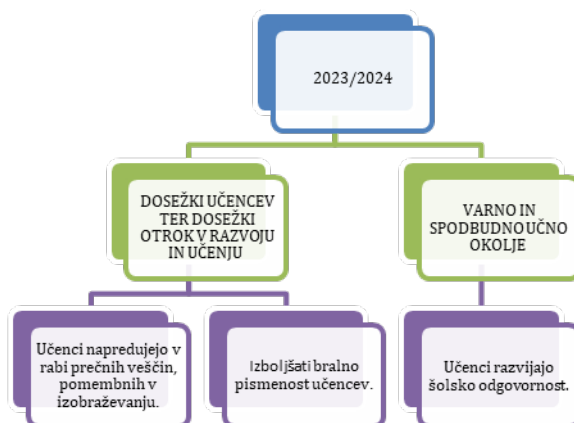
2023/2024

DOSEŽKI UČENCEV TER DOSEŽKI OTROK V RAZVOJU IN UČENJU

VARNO IN SPODBUDNO UČNO OKOLJE

Učenci napredujejo v rabi prečnih veščin, pomembnih v izobraževanju.

Izboljšati bralno pismenost učencev.

Učenci razvijajo šolsko odgovornost.